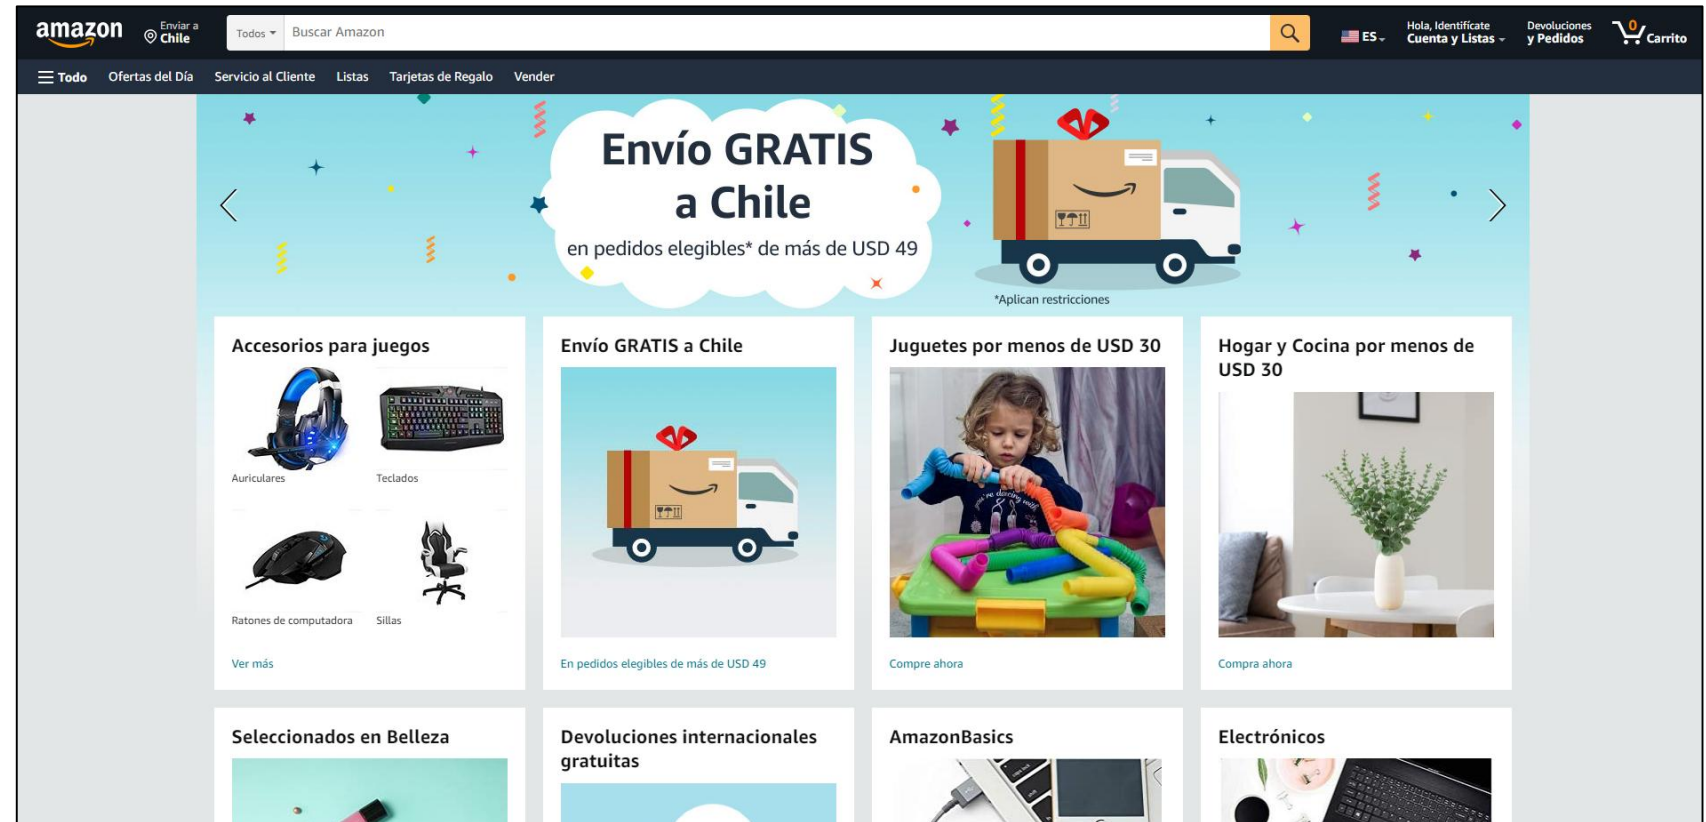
amazon

Enviar a
Chile

Todos
Buscar Amazon

ES

Hola, Identifícate
Cuenta y Listas

Devoluciones
y Pedidos

0
Carrito

Todo
Ofertas del Día
Servicio al Cliente
Listas
Tarjetas de Regalo
Vender

Envío GRATIS a Chile

en pedidos elegibles* de más de USD 49

*Aplican restricciones

Accesorios para juegos

Auriculares
Teclados
Ratones de computadora
Sillas

Ver más

Envío GRATIS a Chile

En pedidos elegibles de más de USD 49

Juguetes por menos de USD 30

Compre ahora

Hogar y Cocina por menos de USD 30

Compra ahora

Seleccionados en Belleza

Devoluciones internacionales gratuitas

AmazonBasics

Electrónicos